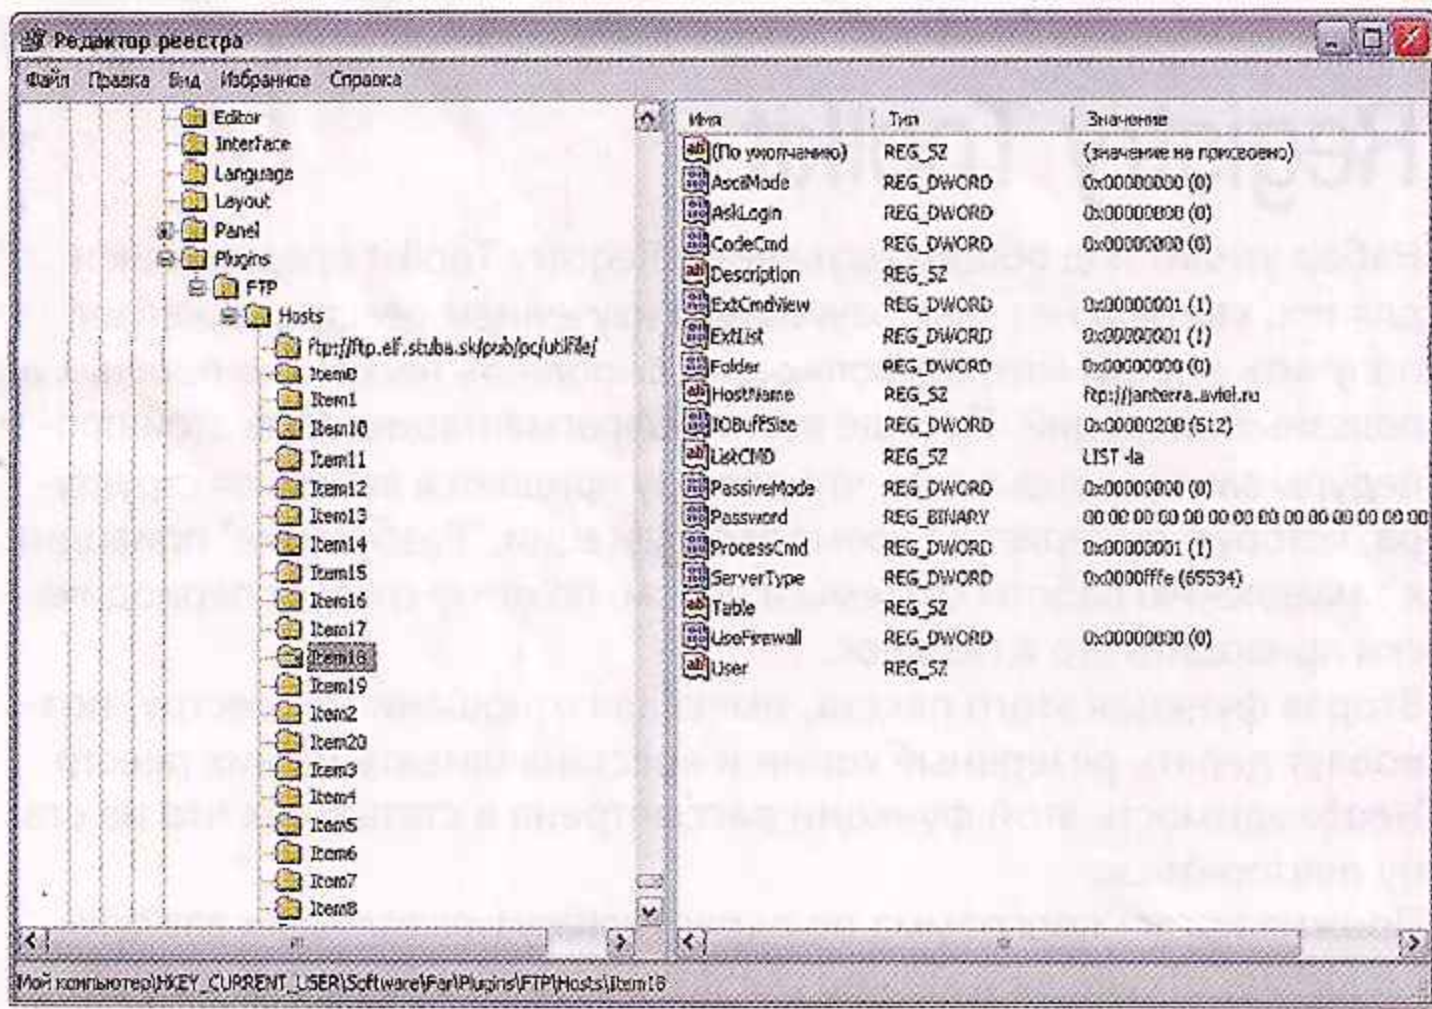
Редактор реестра

Файл Правка Вид Избранное Справка

Editor
Interface
Language
Layout
Panel
Plugins
FTP
Hosts
ftp://ftp.elf.stuba.sk/pub/pc/utilfile/
Item0
Item1
Item10
Item11
Item12
Item13
Item14
Item15
Item16
Item17
Item18
Item19
Item2
Item20
Item3
Item4
Item5
Item6
Item7
Item8

| Имя | Тип | Значение |
|---|---|---|
| (По умолчанию) | REG_SZ | (значение не присвоено) |
| AsciiMode | REG_DWORD | 0x00000000 (0) |
| AskLogin | REG_DWORD | 0x00000000 (0) |
| CodeCmd | REG_DWORD | 0x00000000 (0) |
| Description | REG_SZ | |
| ExtCmdView | REG_DWORD | 0x00000001 (1) |
| ExtList | REG_DWORD | 0x00000001 (1) |
| Folder | REG_DWORD | 0x00000000 (0) |
| HostName | REG_SZ | ftp://jantera.aviel.ru |
| IOBuffSize | REG_DWORD | 0x00000200 (512) |
| ListCMD | REG_SZ | LIST -la |
| PassiveMode | REG_DWORD | 0x00000000 (0) |
| Password | REG_BINARY | 00 00 00 00 00 00 00 00 00 00 00 00 00 |
| ProcessCmd | REG_DWORD | 0x00000001 (1) |
| ServerType | REG_DWORD | 0x0000fffe (65534) |
| Table | REG_SZ | |
| UseFirewall | REG_DWORD | 0x00000000 (0) |
| User | REG_SZ | |

Мой компьютер\HKEY_CURRENT_USER\Software\Far\Plugins\FTP\Hosts\Item18